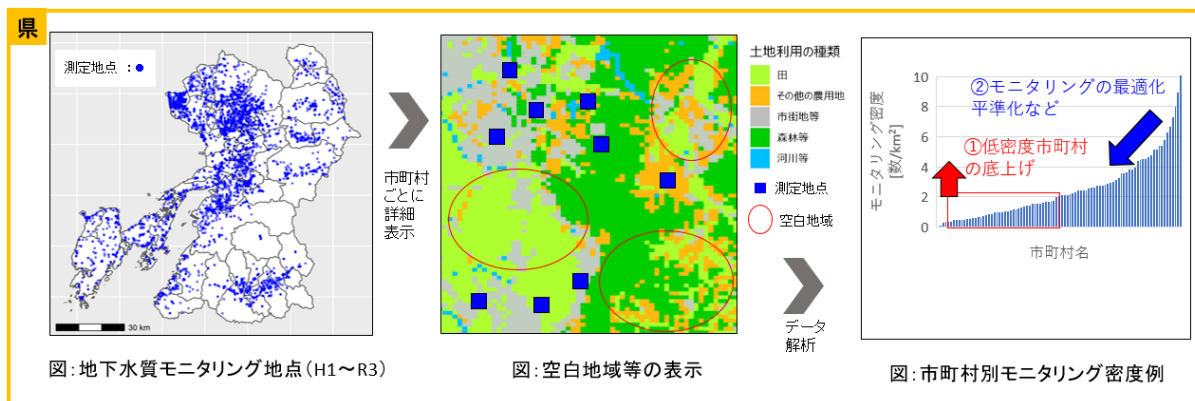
県

測定地点 ：●

30 km

図：地下水質モニタリング地点（H1～R3）

市町村ごとに詳細表示

土地利用の種類

田

その他の農用地

市街地等

森林等

河川等

測定地点

空白地域

図：空白地域等の表示

データ解析

②モニタリングの最適化 平準化など

①低密度市町村の底上げ

モニタリング密度 [数/km$^2$]

10

8

6

4

2

0

市町村名

図：市町村別モニタリング密度例